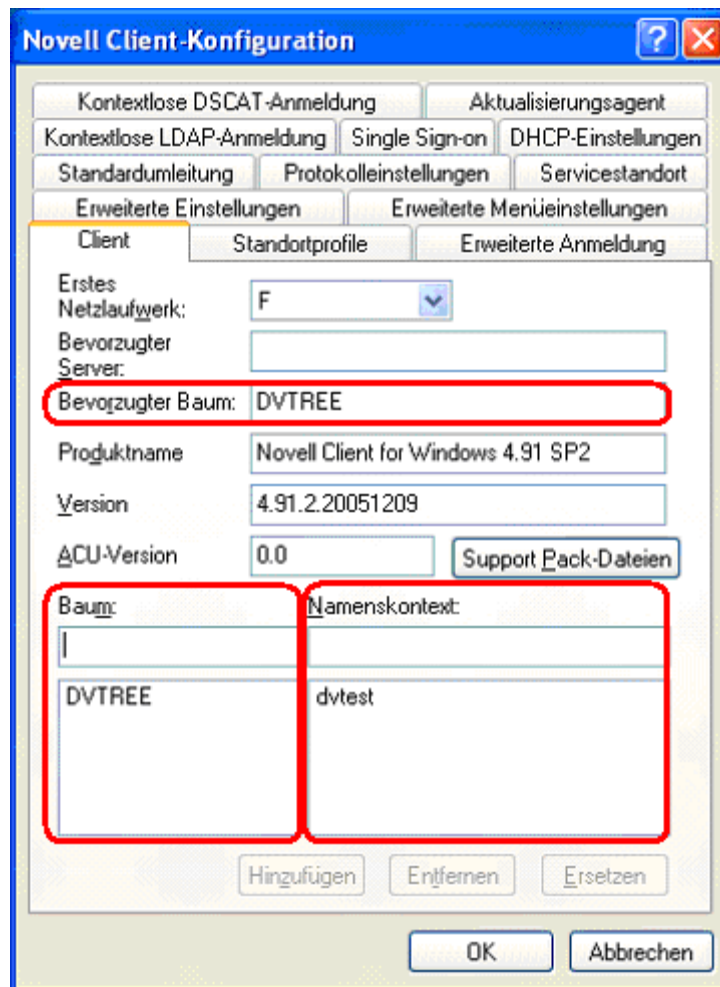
Novell Client-Konfiguration

Kontextlose DSCAT-Anmeldung
Aktualisierungsagent
Kontextlose LDAP-Anmeldung
Single Sign-on
DHCP-Einstellungen
Standardumleitung
Protokolleinstellungen
Servicestandort
Erweiterte Einstellungen
Erweiterte Menüeinstellungen
Client
Standortprofile
Erweiterte Anmeldung

Erstes Netzlaufwerk: F
Bevorzugter Server:
Bevorzugter Baum: DVTREE
Produktname Novell Client for Windows 4.91 SP2
Version 4.91.2.20051209
ACU-Version 0.0
Support Pack-Dateien

Baum:
Namenskontext:

DVTREE
dvtest

Hinzufügen
Entfernen
Ersetzen

OK
Abbrechen